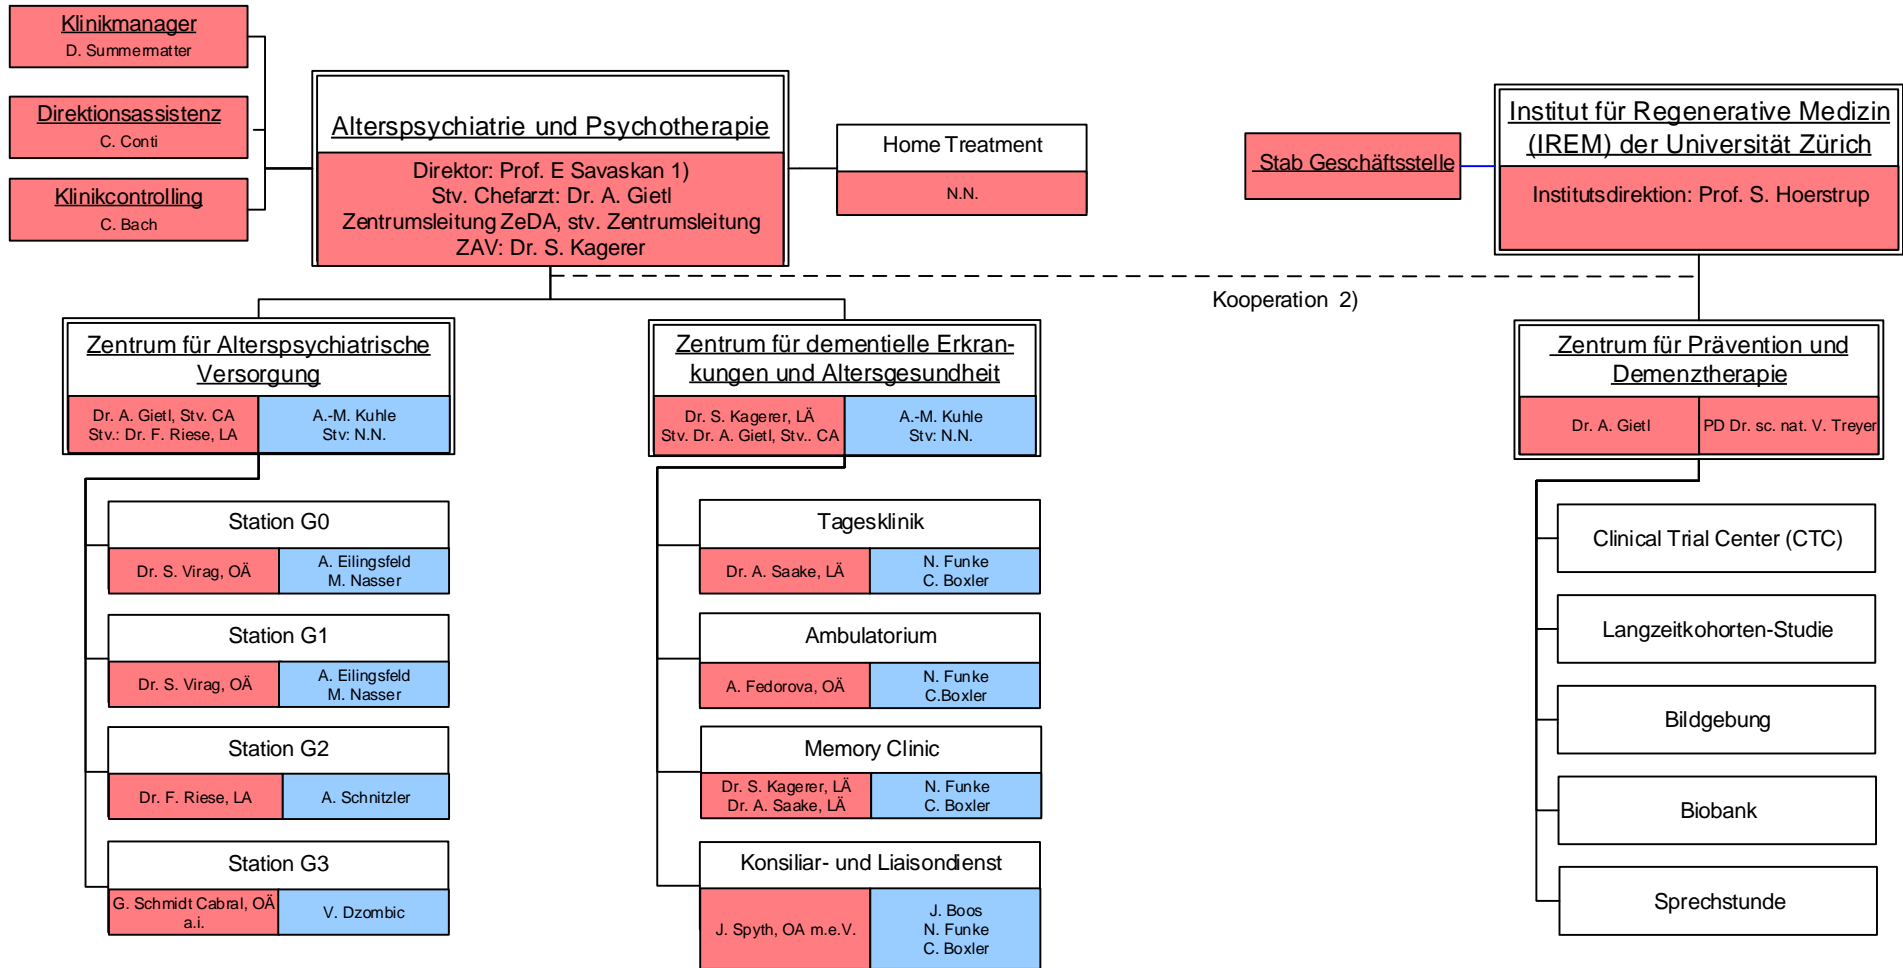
Klinikmanager
D. Summermatter

Direktionsassistenz
C. Conti

Klinikcontrolling
C. Bach

Alterspsychiatrie und Psychotherapie
Direktor: Prof. E Savaskan 1)
Stv. Chefarzt: Dr. A. Gietl
Zentrumsleitung ZeDA, stv. Zentrumsleitung ZAV: Dr. S. Kagerer

Home Treatment
N.N.

Stab Geschäftsstelle

Institut für Regenerative Medizin (IREM) der Universität Zürich
Institutsdirektion: Prof. S. Hoerstrup

Kooperation 2)

Zentrum für Alterspsychiatrische Versorgung
Dr. A. Gietl, Stv. CA
Stv.: Dr. F. Riese, LA
A.-M. Kuhle
Stv: N.N.

Station G0
Dr. S. Virag, OÄ
A. Eilingsfeld
M. Nasser

Station G1
Dr. S. Virag, OÄ
A. Eilingsfeld
M. Nasser

Station G2
Dr. F. Riese, LA
A. Schnitzler

Station G3
G. Schmidt Cabral, OÄ a.i.
V. Dzombic

Zentrum für dementielle Erkrankungen und Altersgesundheit
Dr. S. Kagerer, LÄ
Stv. Dr. A. Gietl, Stv.. CA
A.-M. Kuhle
Stv: N.N.

Tagesklinik
Dr. A. Saake, LÄ
N. Funke
C. Boxler

Ambulatorium
A. Fedorova, OÄ
N. Funke
C.Boxler

Memory Clinic
Dr. S. Kagerer, LÄ
Dr. A. Saake, LÄ
N. Funke
C. Boxler

Konsiliar- und Liaisondienst
J. Spyth, OA m.e.V.
J. Boos
N. Funke
C. Boxler

Zentrum für Prävention und Demenztherapie
Dr. A. Gietl
PD Dr. sc. nat. V. Treyer

Clinical Trial Center (CTC)

Langzeitkohorten-Studie

Bildgebung

Biobank

Sprechstunde